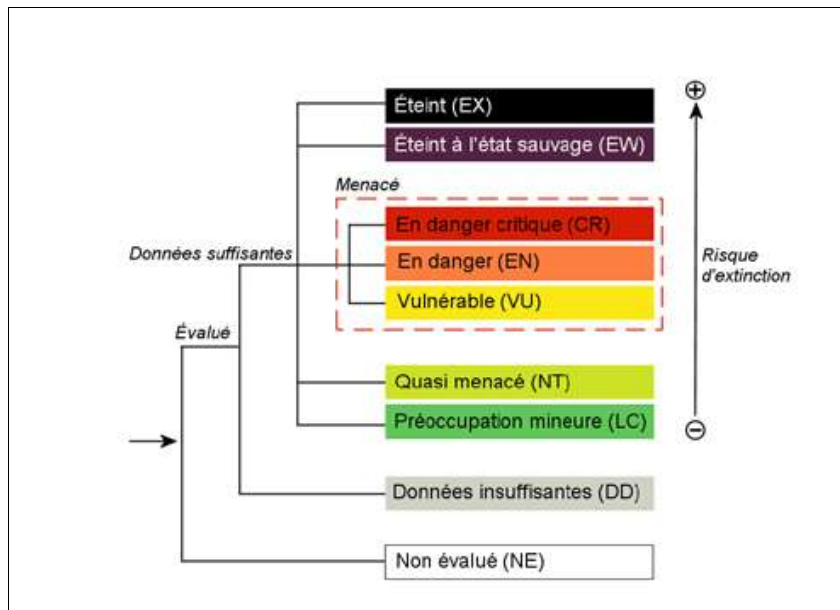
Éteint (EX)
Éteint à l'état sauvage (EW)
Menacé
En danger critique (CR)
En danger (EN)
Vulnérable (VU)
Données suffisantes
Évalué
Quasi menacé (NT)
Préoccupation mineure (LC)
Données insuffisantes (DD)
Non évalué (NE)
⊕
Risque d'extinction
⊖